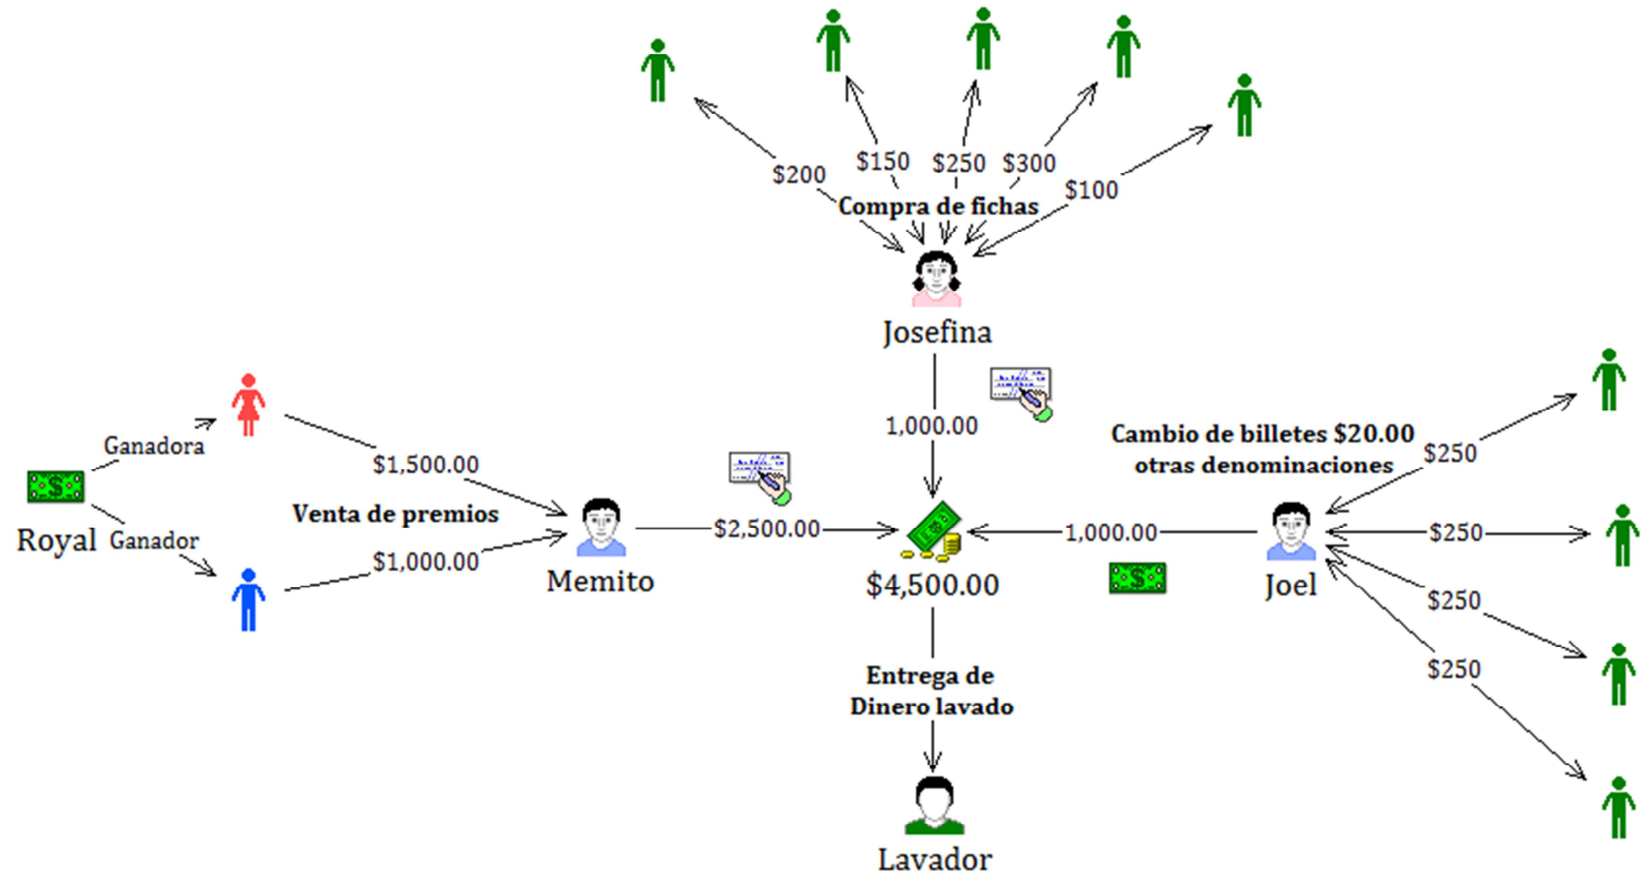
$200
$150
$250
$300
$100
Compra de fichas
Josefina
1,000.00
Cambio de billetes $20.00
otras denominaciones
$250
$250
$250
$250
Ganadora
$1,500.00
Venta de premios
Royal
Ganador
$1,000.00
Memito
$2,500.00
$4,500.00
1,000.00
Joel
Entrega de
Dinero lavado
Lavador